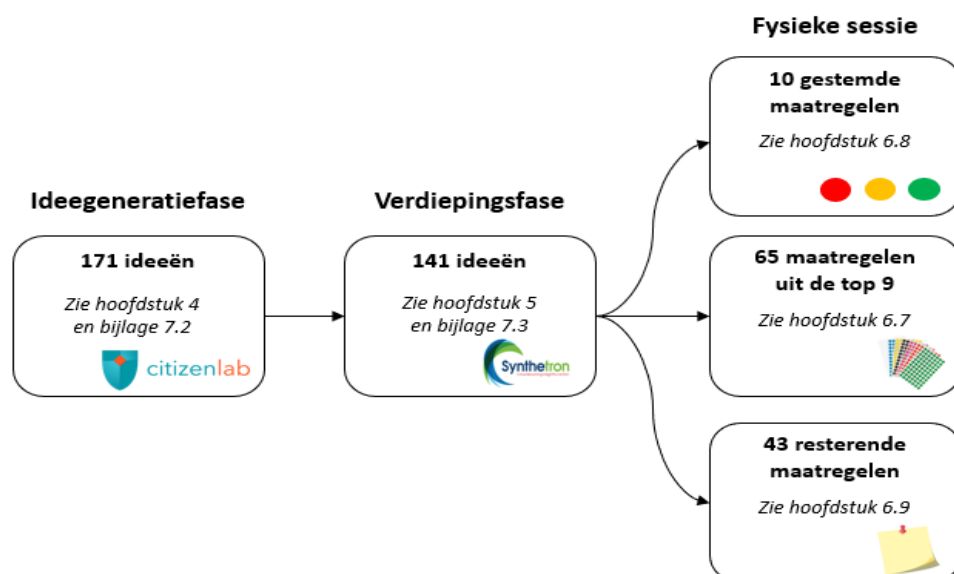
Ideegeneratiefase

171 ideeën

*Zie hoofdstuk 4 en bijlage 7.2*

citizenlab

Verdiepingsfase

141 ideeën

*Zie hoofdstuk 5 en bijlage 7.3*

Synthetron

Fysieke sessie

10 gestemde maatregelen

*Zie hoofdstuk 6.8*

65 maatregelen uit de top 9

*Zie hoofdstuk 6.7*

43 resterende maatregelen

*Zie hoofdstuk 6.9*